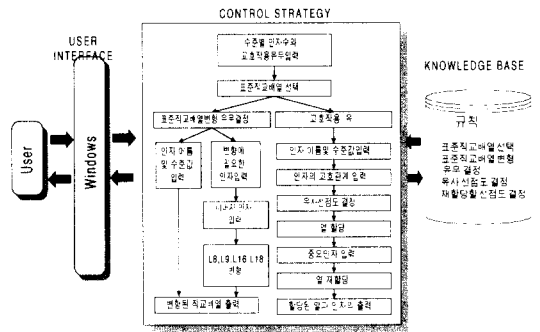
CONTROL STRATEGY

USER INTERFACE

User

Windows

수준별 인자수와 교호작용유무입력

표준직교배열 선택

표준직교배열변형 유무결정

고호작용 유

인자 이름 및 수준값 입력

변형에 필요한 인자입력

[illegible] 입력

L8, L9, L16, L18 변형

변형된 직교배열 출력

인자 이름및 수준값입력

인자의 교호관계 입력

유사선점도 결정

열 할당

중요인자 입력

열 재할당

할당된 열과 인자 출력

KNOWLEDGE BASE

규칙

표준직교배열선택
표준직교배열변형
유무결정
유사선점도 결정
재할당될 선점도 결정